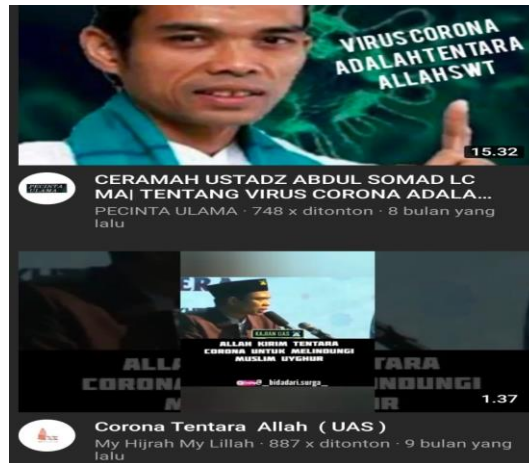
VIRUS CORONA ADALAH TENTARA ALLAH SWT

15.32

PECINTA ULAMA

CERAMAH USTADZ ABDUL SOMAD LC MA| TENTANG VIRUS CORONA ADALA...

PECINTA ULAMA · 748 x ditonton · 8 bulan yang lalu

KAJIAN UAS

ALLAH KIRIM TENTARA CORONA UNTUK MELINDUNGI MUSLIM UYGHUR

@_bidadari.surga_

ALLA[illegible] TARA

CORONA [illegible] INDUNGI

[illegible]

1.37

Corona Tentara Allah ( UAS )

My Hijrah My Lillah · 887 x ditonton · 9 bulan yang lalu